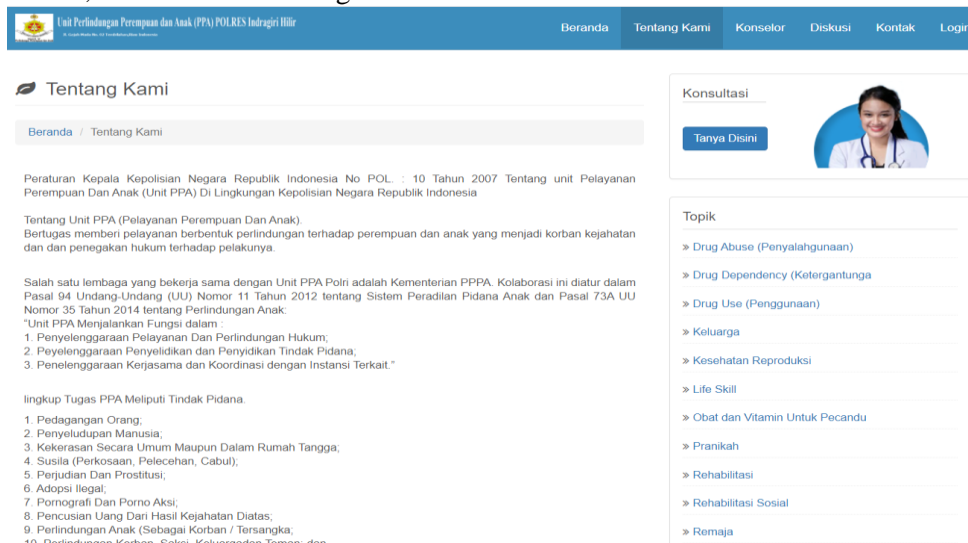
Unit Perlindungan Perempuan dan Anak (PPA) POLRES Indragiri Hilir
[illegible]

Beranda Tentang Kami Konselor Diskusi Kontak Login

Tentang Kami

Beranda / Tentang Kami

Peraturan Kepala Kepolisian Negara Republik Indonesia No POL. : 10 Tahun 2007 Tentang unit Pelayanan Perempuan Dan Anak (Unit PPA) Di Lingkungan Kepolisian Negara Republik Indonesia

Tentang Unit PPA (Pelayanan Perempuan Dan Anak).
Bertugas memberi pelayanan berbentuk perlindungan terhadap perempuan dan anak yang menjadi korban kejahatan dan dan penegakan hukum terhadap pelakunya.

Salah satu lembaga yang bekerja sama dengan Unit PPA Polri adalah Kementerian PPPA. Kolaborasi ini diatur dalam Pasal 94 Undang-Undang (UU) Nomor 11 Tahun 2012 tentang Sistem Peradilan Pidana Anak dan Pasal 73A UU Nomor 35 Tahun 2014 tentang Perlindungan Anak:
"Unit PPA Menjalankan Fungsi dalam :
1. Penyelenggaraan Pelayanan Dan Perlindungan Hukum;
2. Peyelenggaraan Penyelidikan dan Penyidikan Tindak Pidana;
3. Penelenggaraan Kerjasama dan Koordinasi dengan Instansi Terkait."

lingkup Tugas PPA Meliputi Tindak Pidana.

1. Pedagangan Orang;
2. Penyeludupan Manusia;
3. Kekerasan Secara Umum Maupun Dalam Rumah Tangga;
4. Susila (Perkosaan, Pelecehan, Cabul);
5. Perjudian Dan Prostitusi;
6. Adopsi Ilegal;
7. Pornografi Dan Porno Aksi;
8. Pencusian Uang Dari Hasil Kejahatan Diatas;
9. Perlindungan Anak (Sebagai Korban / Tersangka;
10. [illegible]

Konsultasi

Tanya Disini

Topik

» Drug Abuse (Penyalahgunaan)
» Drug Dependency (Ketergantunga
» Drug Use (Penggunaan)
» Keluarga
» Kesehatan Reproduksi
» Life Skill
» Obat dan Vitamin Untuk Pecandu
» Pranikah
» Rehabilitasi
» Rehabilitasi Sosial
» Remaja